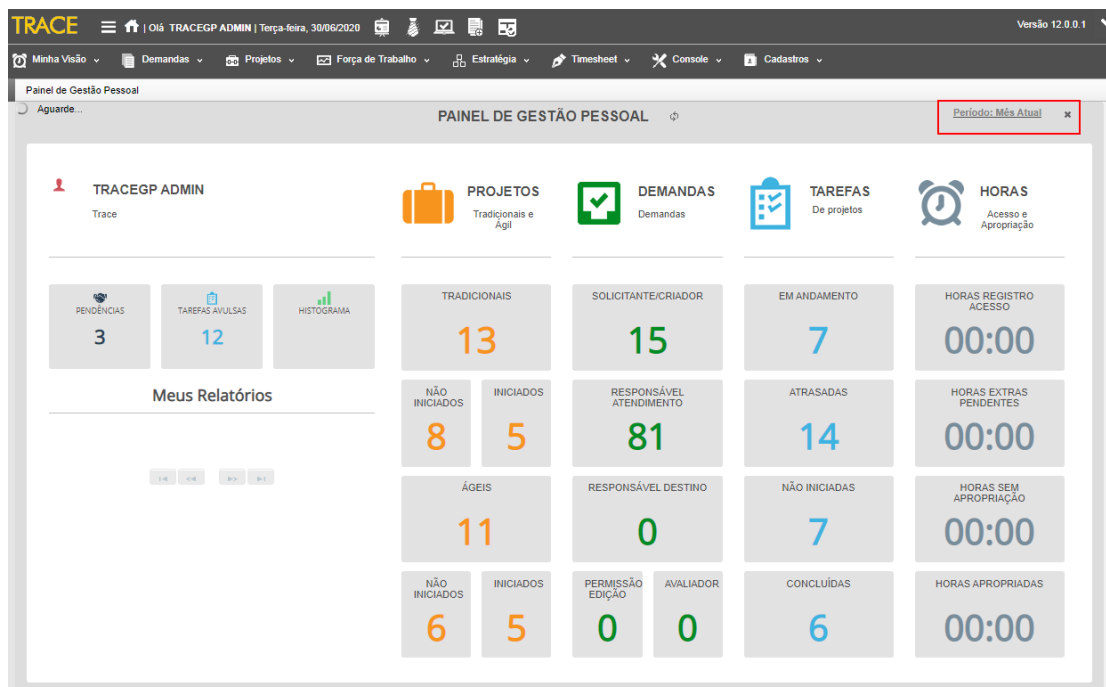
TRACE | Olá TRACEGP ADMIN | Terça-feira, 30/06/2020

Versão 12.0.0.1

Minha Visão Demandas Projetos Força de Trabalho Estratégia Timesheet Console Cadastros

Painel de Gestão Pessoal

Aguarde...

PAINEL DE GESTÃO PESSOAL

Período: Mês Atual ×

TRACEGP ADMIN
Trace

PROJETOS
Tradicionais e Ágil

DEMANDAS
Demandas

TAREFAS
De projetos

HORAS
Acesso e Apropriação

PENDÊNCIAS
3

TAREFAS AVULSAS
12

HISTOGRAMA

Meus Relatórios

TRADICIONAIS
13

NÃO INICIADOS
8

INICIADOS
5

ÁGEIS
11

NÃO INICIADOS
6

INICIADOS
5

SOLICITANTE/CRIADOR
15

RESPONSÁVEL ATENDIMENTO
81

RESPONSÁVEL DESTINO
0

PERMISSÃO EDIÇÃO
0

AVALIADOR
0

EM ANDAMENTO
7

ATRASADAS
14

NÃO INICIADAS
7

CONCLUÍDAS
6

HORAS REGISTRO ACESSO
00:00

HORAS EXTRAS PENDENTES
00:00

HORAS SEM APROPRIAÇÃO
00:00

HORAS APROPRIADAS
00:00